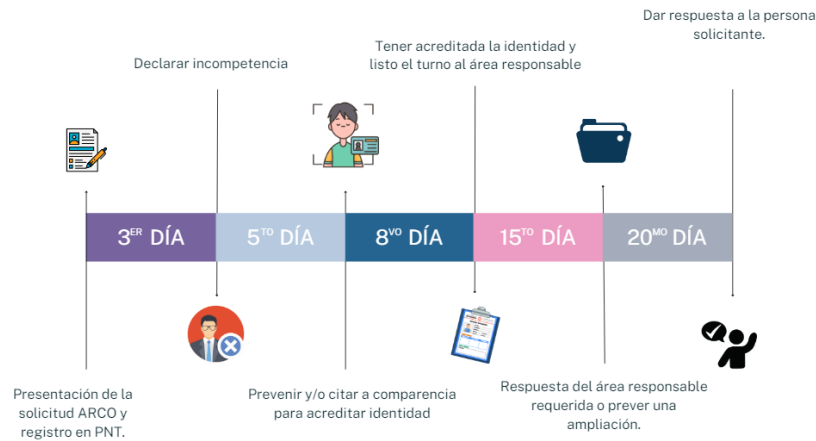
Dar respuesta a la persona solicitante.

Declarar incompetencia

Tener acreditada la identidad y listo el turno al área responsable

$3^{ER}$ DÍA

$5^{TO}$ DÍA

$8^{VO}$ DÍA

$15^{TO}$ DÍA

$20^{MO}$ DÍA

Presentación de la solicitud ARCO y registro en PNT.

Prevenir y/o citar a comparencia para acreditar identidad

Respuesta del área responsable requerida o prever una ampliación.